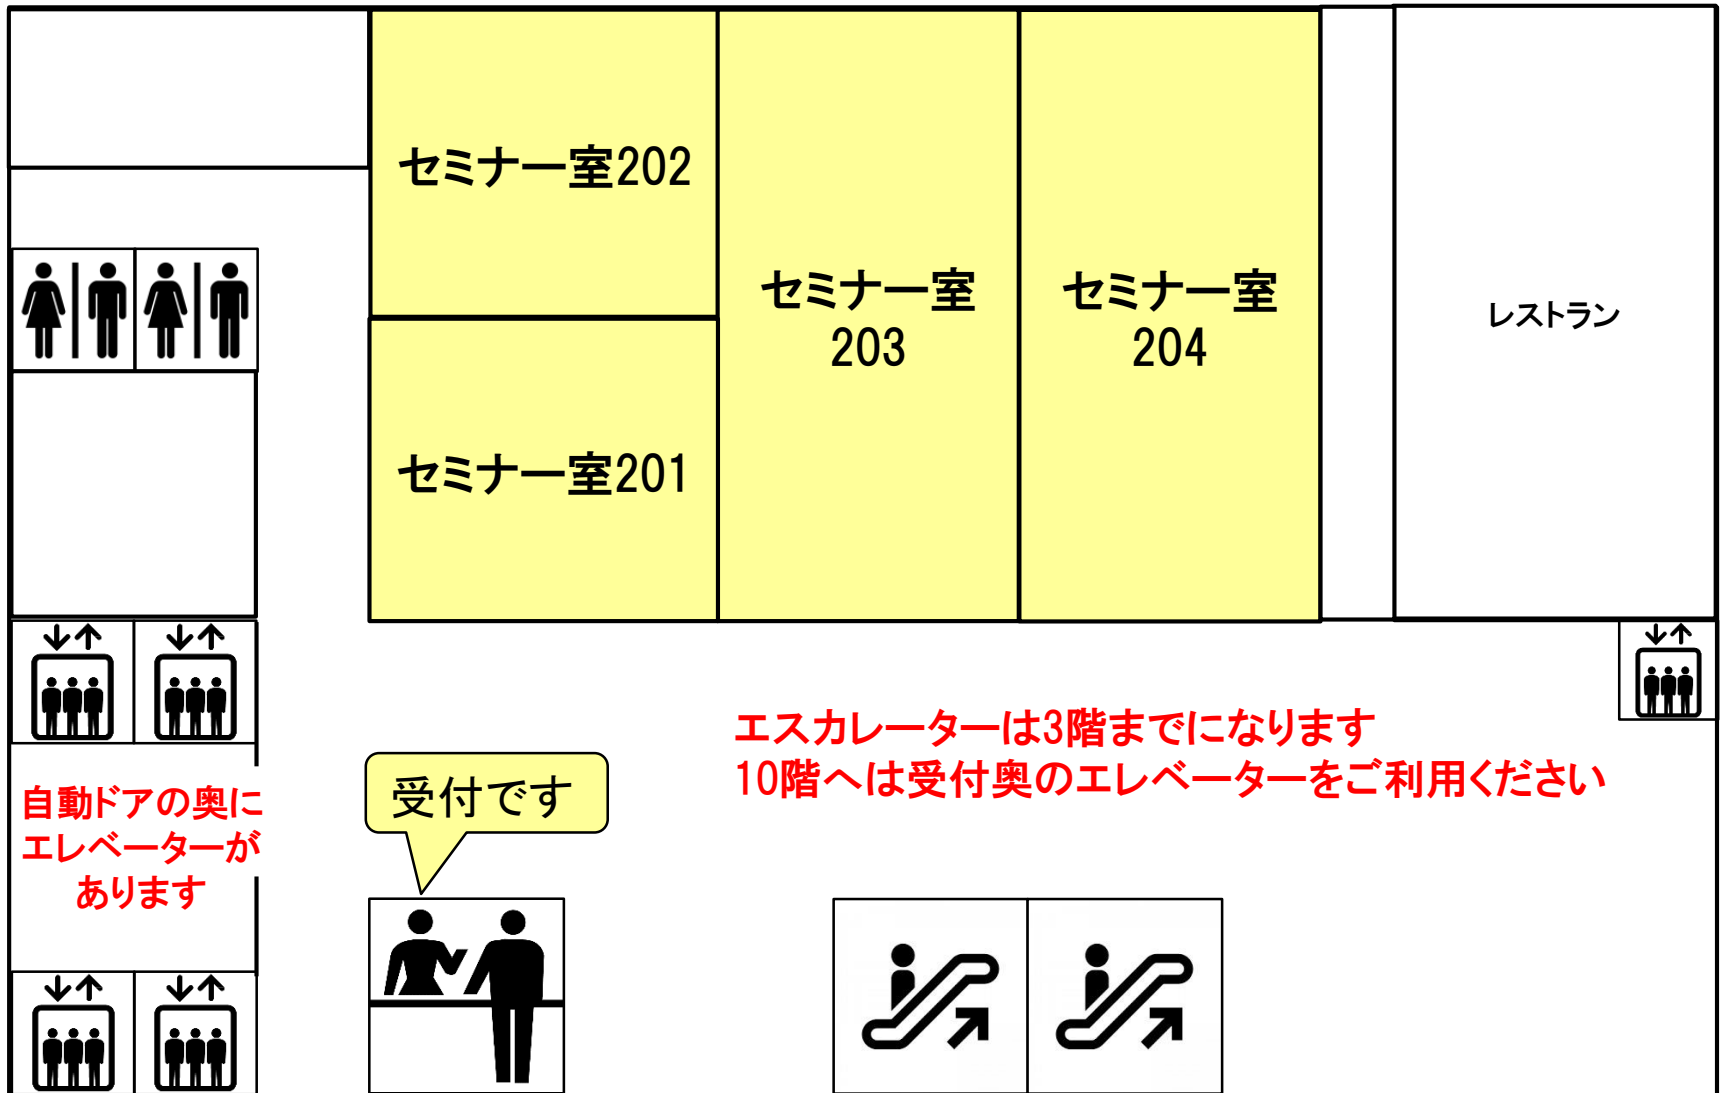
セミナー室202

セミナー室201

セミナー室
203

セミナー室
204

レストラン

エスカレーターは3階までになります
10階へは受付奥のエレベーターをご利用ください

受付です

自動ドアの奥に
エレベーターが
あります